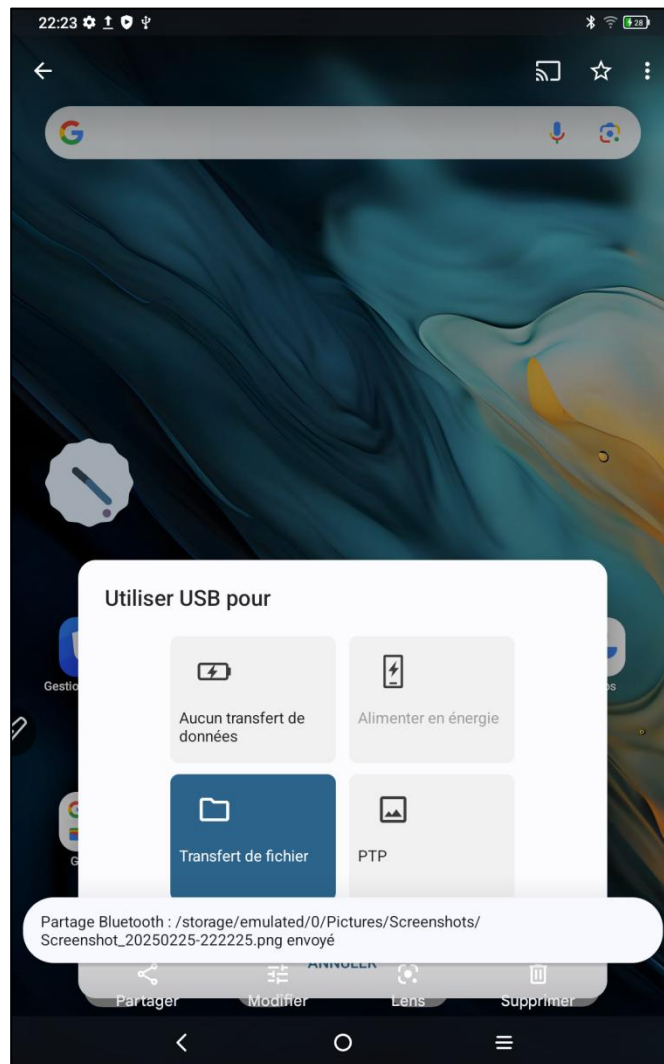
22:23

28

Utiliser USB pour

Aucun transfert de données

Alimenter en énergie

Transfert de fichier

PTP

Gestio

G

os

Partage Bluetooth : /storage/emulated/0/Pictures/Screenshots/Screenshot_20250225-222225.png envoyé

ANNULER

Partager

Modifier

Lens

Supprimer